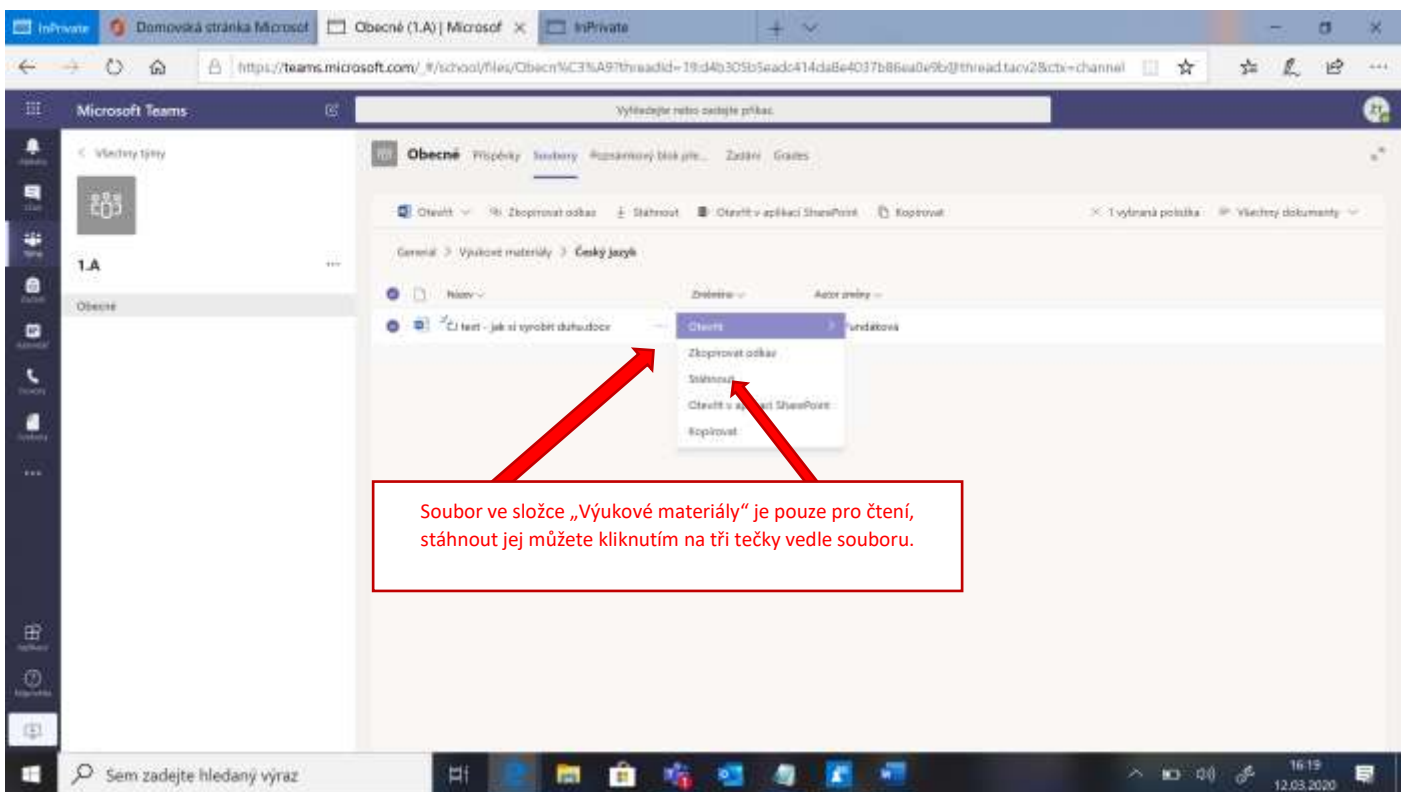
InPrivate | Domovská stránka Microsof | Obecné (1.A) | Microsof | InPrivate

https://teams.microsoft.com/_#/school/files/Obecn%C3%A9?threadId=19:d4b305b5eadc414da8e4037b86ea0e9b@thread.tacv2&ctx=channel

Microsoft Teams

Vyhledejte nebo zadejte příkaz

< Všechny týmy

1.A

Obecné

Obecné Příspěvky Soubory Poznámkový blok pře... Zadání Grades

Otevřít Zkopírovat odkaz Stáhnout Otevřít v aplikaci SharePoint Kopírovat

1 vybraná položka Všechny dokumenty

General > Výukové materiály > Český jazyk

Název Změněno Autor změny

ČJ text - jak si vyrobit duhu.docx

Otevřít

Zkopírovat odkaz

Stáhnout

Otevřít v aplikaci SharePoint

Kopírovat

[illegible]undáková

Soubor ve složce „Výukové materiály" je pouze pro čtení, stáhnout jej můžete kliknutím na tři tečky vedle souboru.

Sem zadejte hledaný výraz

16:19
12.03.2020